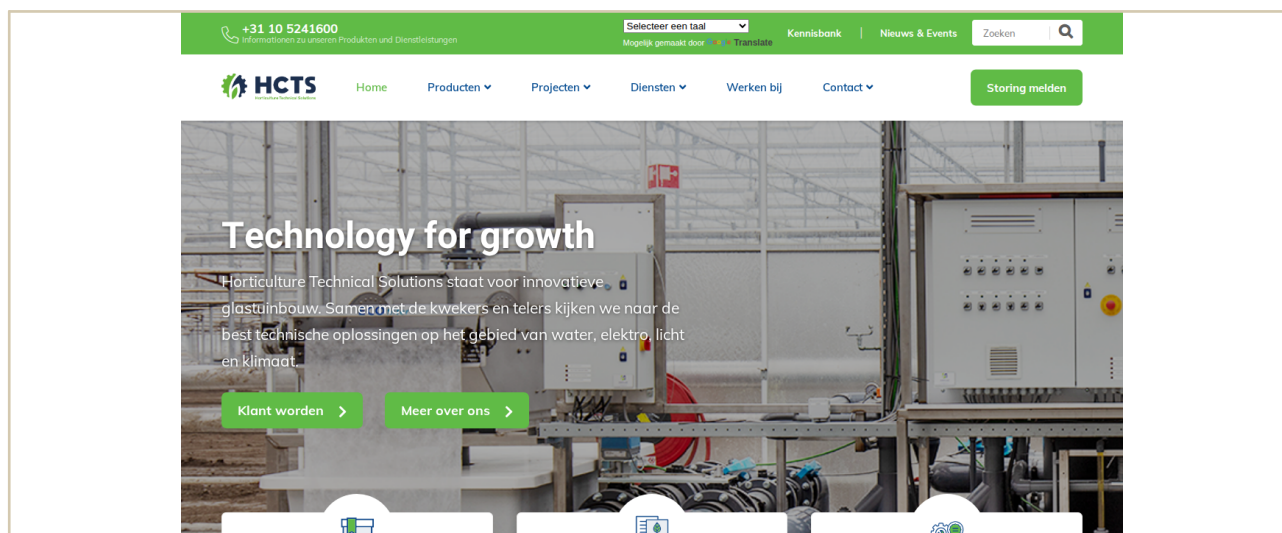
+31 10 5241600
Informationen zu unseren Produkten und Dienstleistungen

Selecteer een taal
Mogelijk gemaakt door Google Translate

Kennisbank | Nieuws & Events

Zoeken

HCTS
Horticulture Technical Solutions

Home Producten Projecten Diensten Werken bij Contact

Storing melden

Technology for growth

Horticulture Technical Solutions staat voor innovatieve glastuinbouw. Samen met de kwekers en telers kijken we naar de best technische oplossingen op het gebied van water, elektro, licht en klimaat.

Klant worden

Meer over ons